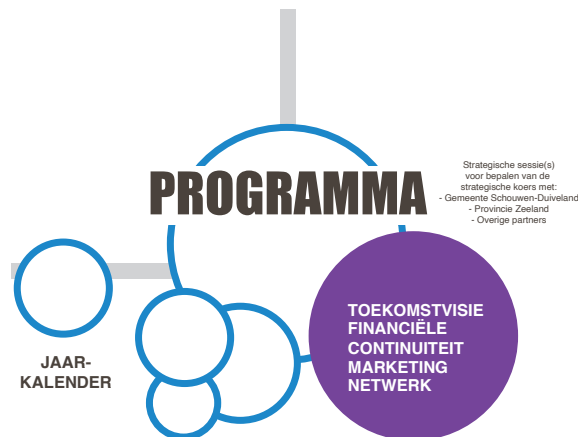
PROGRAMMA

Strategische sessie(s) voor bepalen van de strategische koers met:
- Gemeente Schouwen-Duiveland
- Provincie Zeeland
- Overige partners

JAAR-KALENDER

TOEKOMSTVISIE
FINANCIËLE CONTINUITEIT
MARKETING
NETWERK